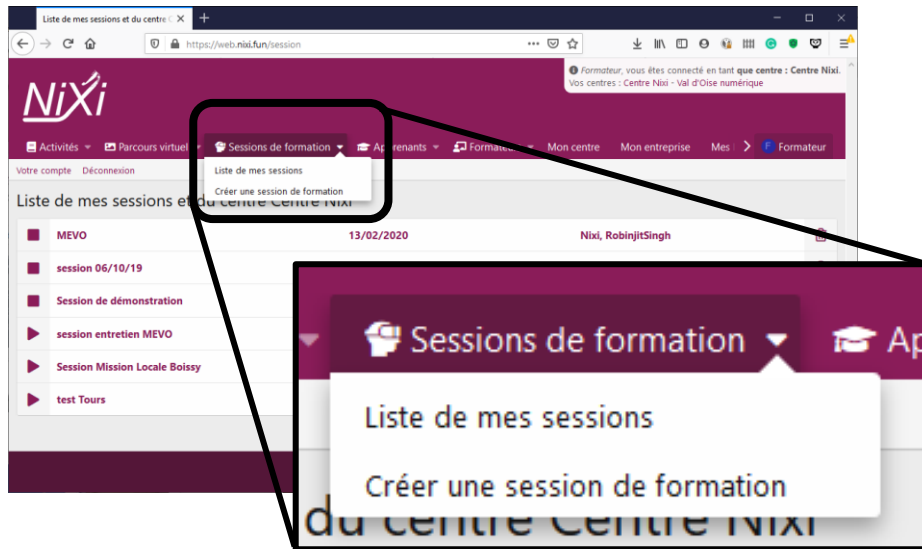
Liste de mes sessions et du centre C ×

https://web.nixi.fun/session

NiXi

Formateur, vous êtes connecté en tant que centre : Centre Nixi. Vos centres : Centre Nixi - Val d'Oise numérique

Activités ▾ Parcours virtuel ▾ Sessions de formation ▾ Apprenants ▾ Formateurs ▾ Mon centre Mon entreprise Mes > Formateur

Votre compte Déconnexion

Liste de mes sessions
Créer une session de formation

Liste de mes sessions et du centre Centre Nixi

| | | |
|---|---|---|
| MEVO | 13/02/2020 | Nixi, RobinjitSingh |
| session 06/10/19 | | |
| Session de démonstration | | |
| session entretien MEVO | | |
| Session Mission Locale Boissy | | |
| test Tours | | |

Sessions de formation ▾ Ap

Liste de mes sessions

Créer une session de formation

du centre Centre Nixi